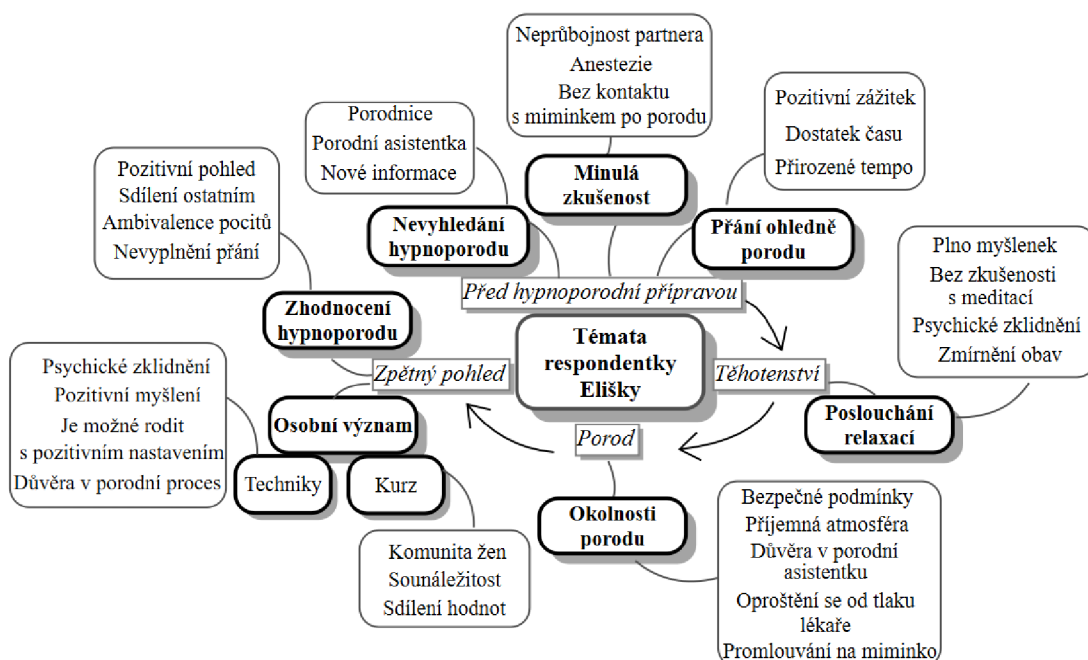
Neprůbojnost partnera
Anestezie
Bez kontaktu s miminkem po porodu

Pozitivní zážitek
Dostatek času
Přirozené tempo

Porodnice
Porodní asistentka
Nové informace

Minulá zkušenost

Pozitivní pohled
Sdílení ostatním
Ambivalence pocitů
Nevyplnění přání

Nevyhledání hypnoporodu

Přání ohledně porodu

Plno myšlenek
Bez zkušenosti s meditací
Psychické zklidnění
Zmírnění obav

Před hypnoporodní přípravou

Zhodnocení hypnoporodu

Témata respondentky Elišky

Zpětný pohled

Těhotenství

Psychické zklidnění
Pozitivní myšlení
Je možné rodit s pozitivním nastavením
Důvěra v porodní proces

Osobní význam

Poslouchání relaxací

Porod

Techniky

Kurz

Okolnosti porodu

Bezpečné podmínky
Příjemná atmosféra
Důvěra v porodní asistentku
Oproštění se od tlaku lékaře
Promlouvání na miminko

Komunita žen
Sounáležitost
Sdílení hodnot